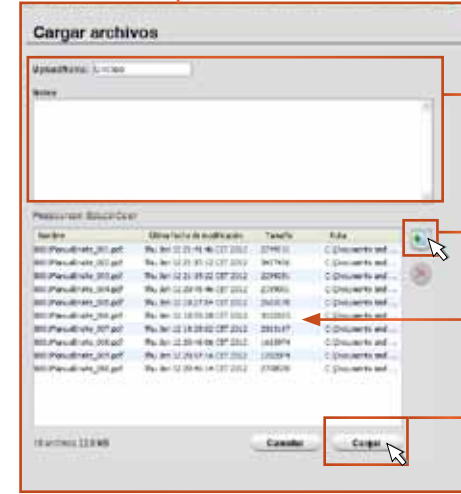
Cargar archivos

Upload Name: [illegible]

Notes

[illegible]

| Nombre | Última fecha de modificación | Tamaño | Ruta |
|---|---|---|---|
| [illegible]_001.pdf | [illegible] | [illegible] | C:\Documents and ... |
| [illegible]_002.pdf | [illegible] | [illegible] | C:\Documents and ... |
| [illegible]_003.pdf | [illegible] | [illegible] | C:\Documents and ... |
| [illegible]_004.pdf | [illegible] | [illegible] | C:\Documents and ... |
| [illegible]_005.pdf | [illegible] | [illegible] | C:\Documents and ... |
| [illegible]_006.pdf | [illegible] | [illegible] | C:\Documents and ... |
| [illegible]_007.pdf | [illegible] | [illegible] | C:\Documents and ... |
| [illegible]_008.pdf | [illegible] | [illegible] | C:\Documents and ... |
| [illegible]_009.pdf | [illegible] | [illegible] | C:\Documents and ... |
| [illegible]_010.pdf | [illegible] | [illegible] | C:\Documents and ... |

10 archivos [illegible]

Cancelar

Cargar